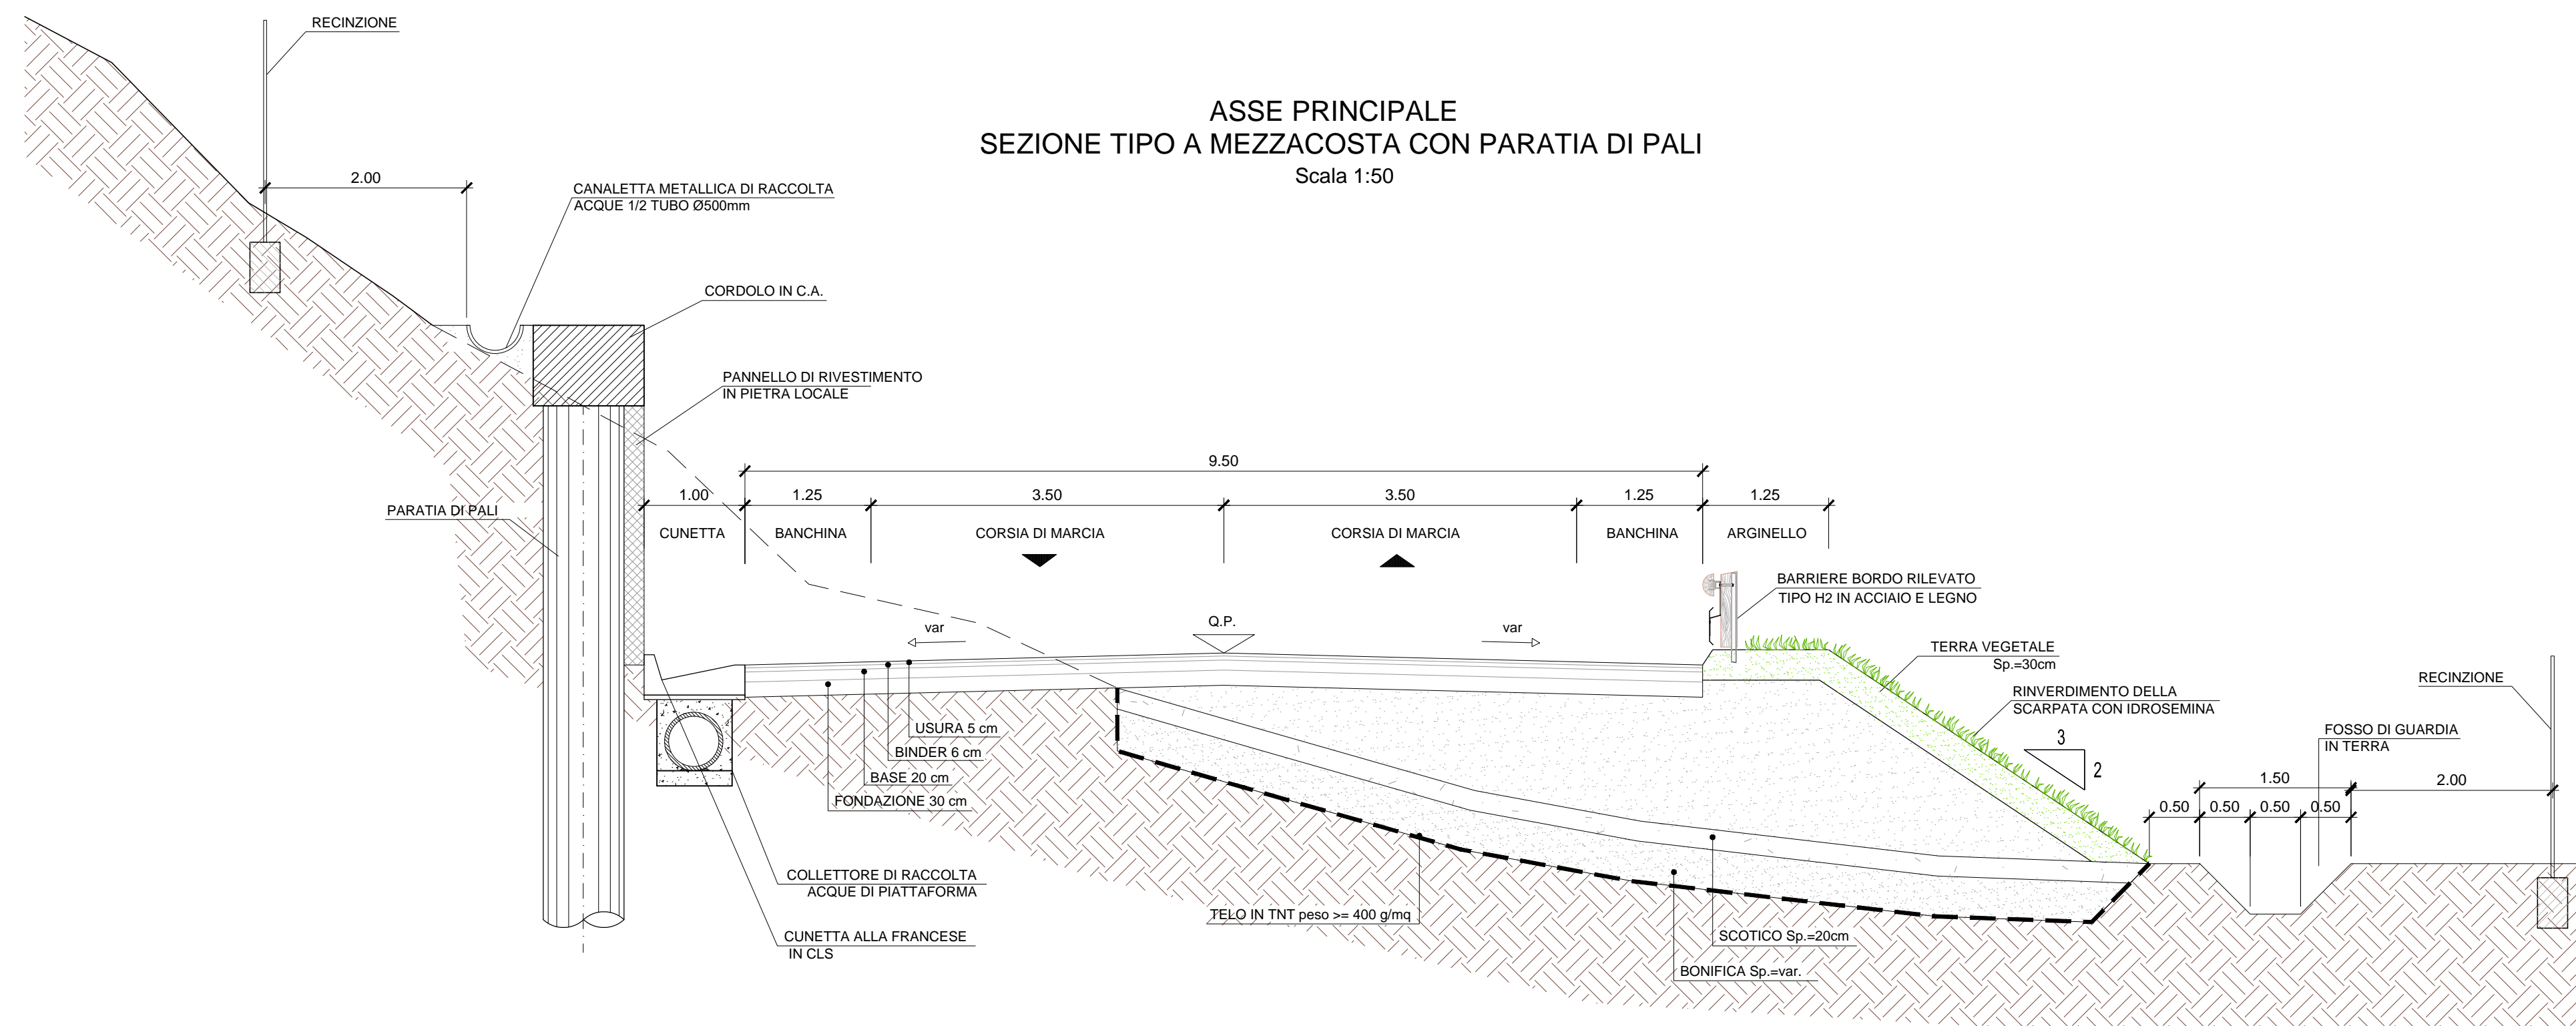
RECINZIONE

ASSE PRINCIPALE
SEZIONE TIPO A MEZZACOSTA CON PARATIA DI PALI
Scala 1:50

2.00

CANALETTA METALLICA DI RACCOLTA
ACQUE 1/2 TUBO Ø500mm

CORDOLO IN C.A.

PANNELLO DI RIVESTIMENTO
IN PIETRA LOCALE

9.50

PARATIA DI PALI

1.00
1.25
3.50
3.50
1.25
1.25

CUNETTA
BANCHINA
CORSIA DI MARCIA
CORSIA DI MARCIA
BANCHINA
ARGINELLO

BARRIERE BORDO RILEVATO
TIPO H2 IN ACCIAIO E LEGNO

Q.P.
var
var

TERRA VEGETALE
Sp.=30cm

RINVERDIMENTO DELLA
SCARPATA CON IDROSEMINA

RECINZIONE

FOSSO DI GUARDIA
IN TERRA

3
2

1.50
2.00
0.50
0.50
0.50
0.50

USURA 5 cm
BINDER 6 cm
BASE 20 cm
FONDAZIONE 30 cm

COLLETTORE DI RACCOLTA
ACQUE DI PIATTAFORMA

TELO IN TNT peso >= 400 g/mq

CUNETTA ALLA FRANCESE
IN CLS

SCOTICO Sp.=20cm

BONIFICA Sp.=var.